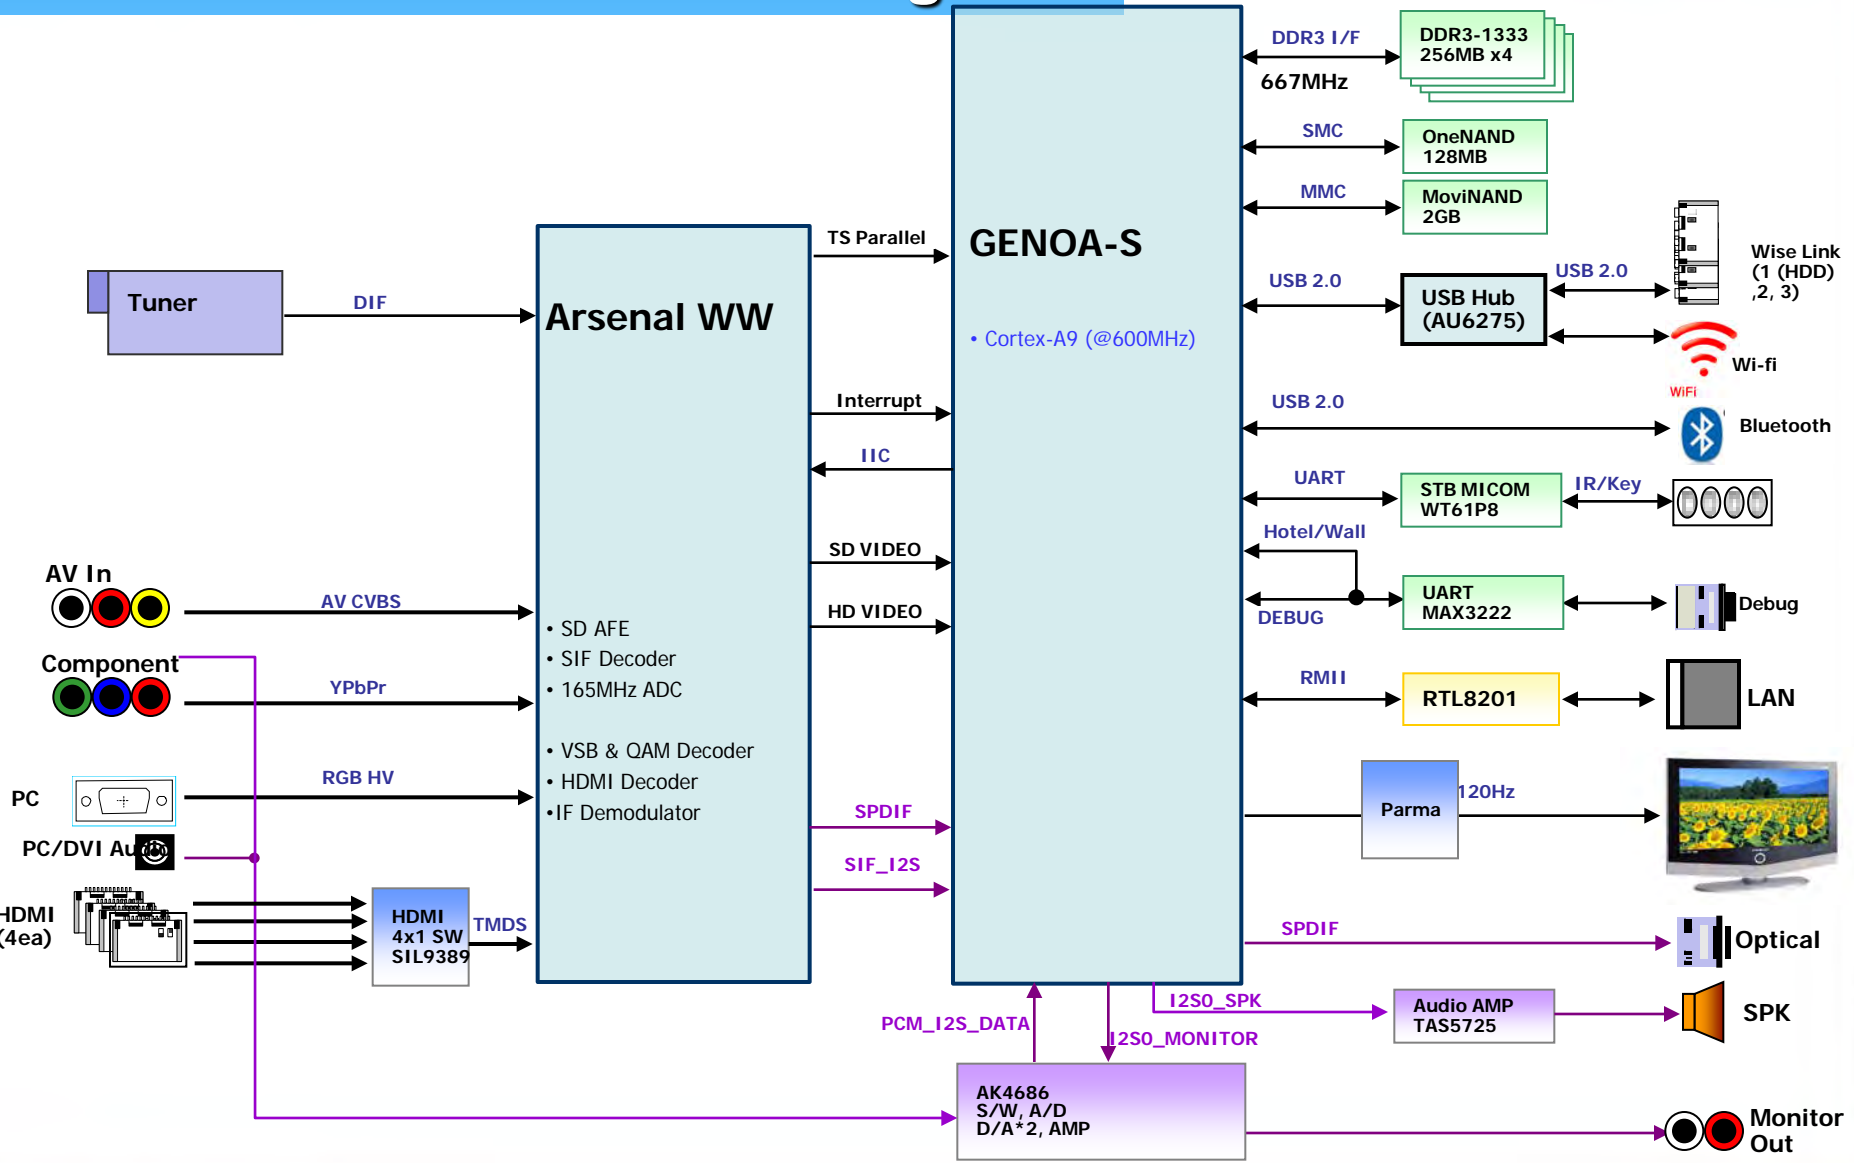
DDR3 I/F

667MHz

DDR3-1333 256MB x4

SMC

OneNAND 128MB

MMC

MoviNAND 2GB

GENOA-S

• Cortex-A9 (@600MHz)

TS Parallel

Tuner

DIF

Arsenal WW

USB 2.0

USB Hub (AU6275)

USB 2.0

Wise Link (1 (HDD) ,2, 3)

Wi-fi

WiFi

Interrupt

IIC

USB 2.0

Bluetooth

UART

STB MICOM WT61P8

IR/Key

Hotel/Wall

SD VIDEO

AV In

AV CVBS

HD VIDEO

DEBUG

UART MAX3222

Debug

• SD AFE
• SIF Decoder
• 165MHz ADC

Component

YPbPr

RMII

RTL8201

LAN

• VSB & QAM Decoder
• HDMI Decoder
•IF Demodulator

PC

RGB HV

Parma

120Hz

SPDIF

PC/DVI Audio

SIF_I2S

HDMI (4ea)

HDMI 4x1 SW SIL9389

TMDS

SPDIF

Optical

I2S0_SPK

Audio AMP TAS5725

SPK

PCM_I2S_DATA

I2S0_MONITOR

AK4686 S/W, A/D D/A*2, AMP

Monitor Out